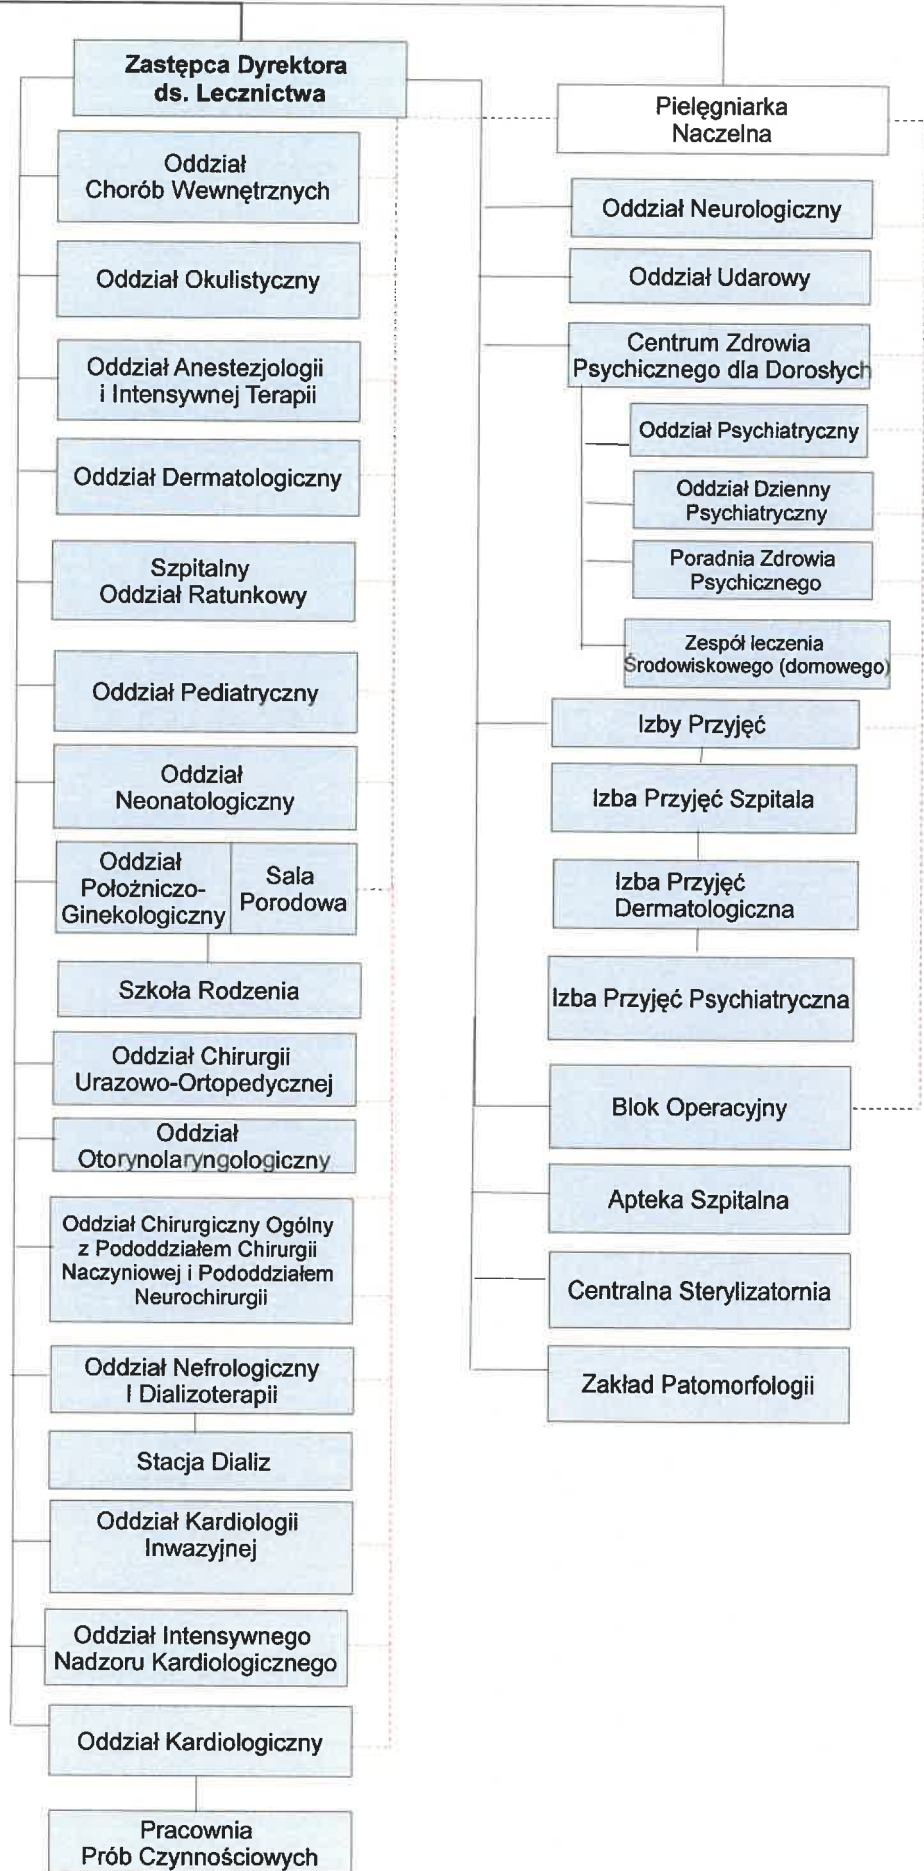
Zastępca Dyrektora ds. Lecznictwa

Pielęgniarka Naczelna

Oddział Chorób Wewnętrznych

Oddział Okulistyczny

Oddział Anestezjologii i Intensywnej Terapii

Oddział Dermatologiczny

Szpitalny Oddział Ratunkowy

Oddział Pediatryczny

Oddział Neonatologiczny

Oddział Położniczo-Ginekologiczny

Sala Porodowa

Szkoła Rodzenia

Oddział Chirurgii Urazowo-Ortopedycznej

Oddział Otorynolaryngologiczny

Oddział Chirurgiczny Ogólny z Pododdziałem Chirurgii Naczyniowej i Pododdziałem Neurochirurgii

Oddział Nefrologiczny I Dializoterapii

Stacja Dializ

Oddział Kardiologii Inwazyjnej

Oddział Intensywnego Nadzoru Kardiologicznego

Oddział Kardiologiczny

Pracownia Prób Czynnościowych

Oddział Neurologiczny

Oddział Udarowy

Centrum Zdrowia Psychicznego dla Dorosłych

Oddział Psychiatryczny

Oddział Dzienny Psychiatryczny

Poradnia Zdrowia Psychicznego

Zespół leczenia Środowiskowego (domowego)

Izby Przyjęć

Izba Przyjęć Szpitala

Izba Przyjęć Dermatologiczna

Izba Przyjęć Psychiatryczna

Blok Operacyjny

Apteka Szpitalna

Centralna Sterylizatornia

Zakład Patomorfologii